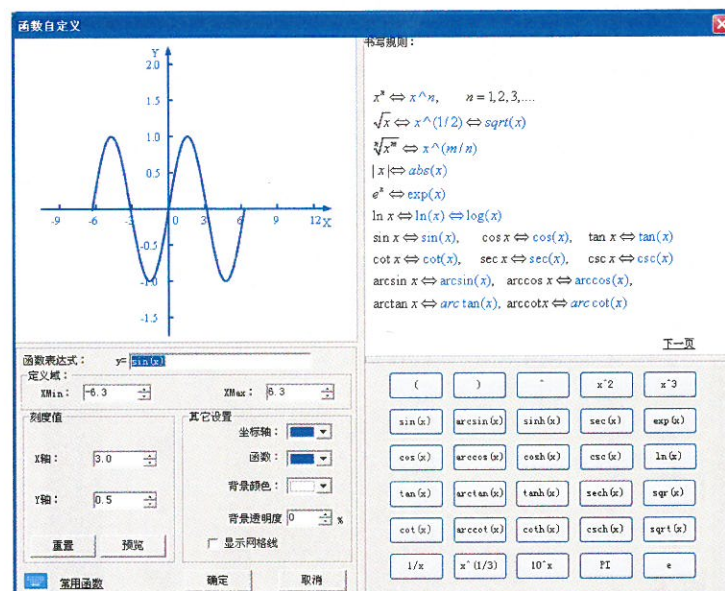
函数自定义

Y
2.0
1.5
1.0
0.5
-9
-6
-3
0
3
6
9
12
X
-0.5
-1.0
-1.5

书写规则：

$x^n \Leftrightarrow x\hat{}n, \quad n=1,2,3,....$
$\sqrt{x} \Leftrightarrow x\hat{}(1/2) \Leftrightarrow sqrt(x)$
$\sqrt[n]{x^m} \Leftrightarrow x\hat{}(m/n)$
$|x| \Leftrightarrow abs(x)$
$e^x \Leftrightarrow \exp(x)$
$\ln x \Leftrightarrow \ln(x) \Leftrightarrow \log(x)$
$\sin x \Leftrightarrow \sin(x), \quad \cos x \Leftrightarrow \cos(x), \quad \tan x \Leftrightarrow \tan(x)$
$\cot x \Leftrightarrow \cot(x), \quad \sec x \Leftrightarrow \sec(x), \quad \csc x \Leftrightarrow \csc(x)$
$\arcsin x \Leftrightarrow \arcsin(x), \quad \arccos x \Leftrightarrow \arccos(x),$
$\arctan x \Leftrightarrow arc\tan(x), \ \text{arccot} x \Leftrightarrow arc\cot(x)$

下一页

函数表达式： y= sin(x)
定义域：
XMin： -6.3
XMax： 6.3
刻度值
X轴： 3.0
Y轴： 0.5
重置
预览
其它设置
坐标轴：
函数：
背景颜色：
背景透明度 0 %
显示网格线
常用函数
确定
取消

( | ) | ^ | x^2 | x^3
sin(x) | arcsin(x) | sinh(x) | sec(x) | exp(x)
cos(x) | arccos(x) | cosh(x) | csc(x) | ln(x)
tan(x) | arctan(x) | tanh(x) | sech(x) | sgr(x)
cot(x) | arccot(x) | coth(x) | csch(x) | sqrt(x)
1/x | x^(1/3) | 10^x | PI | e